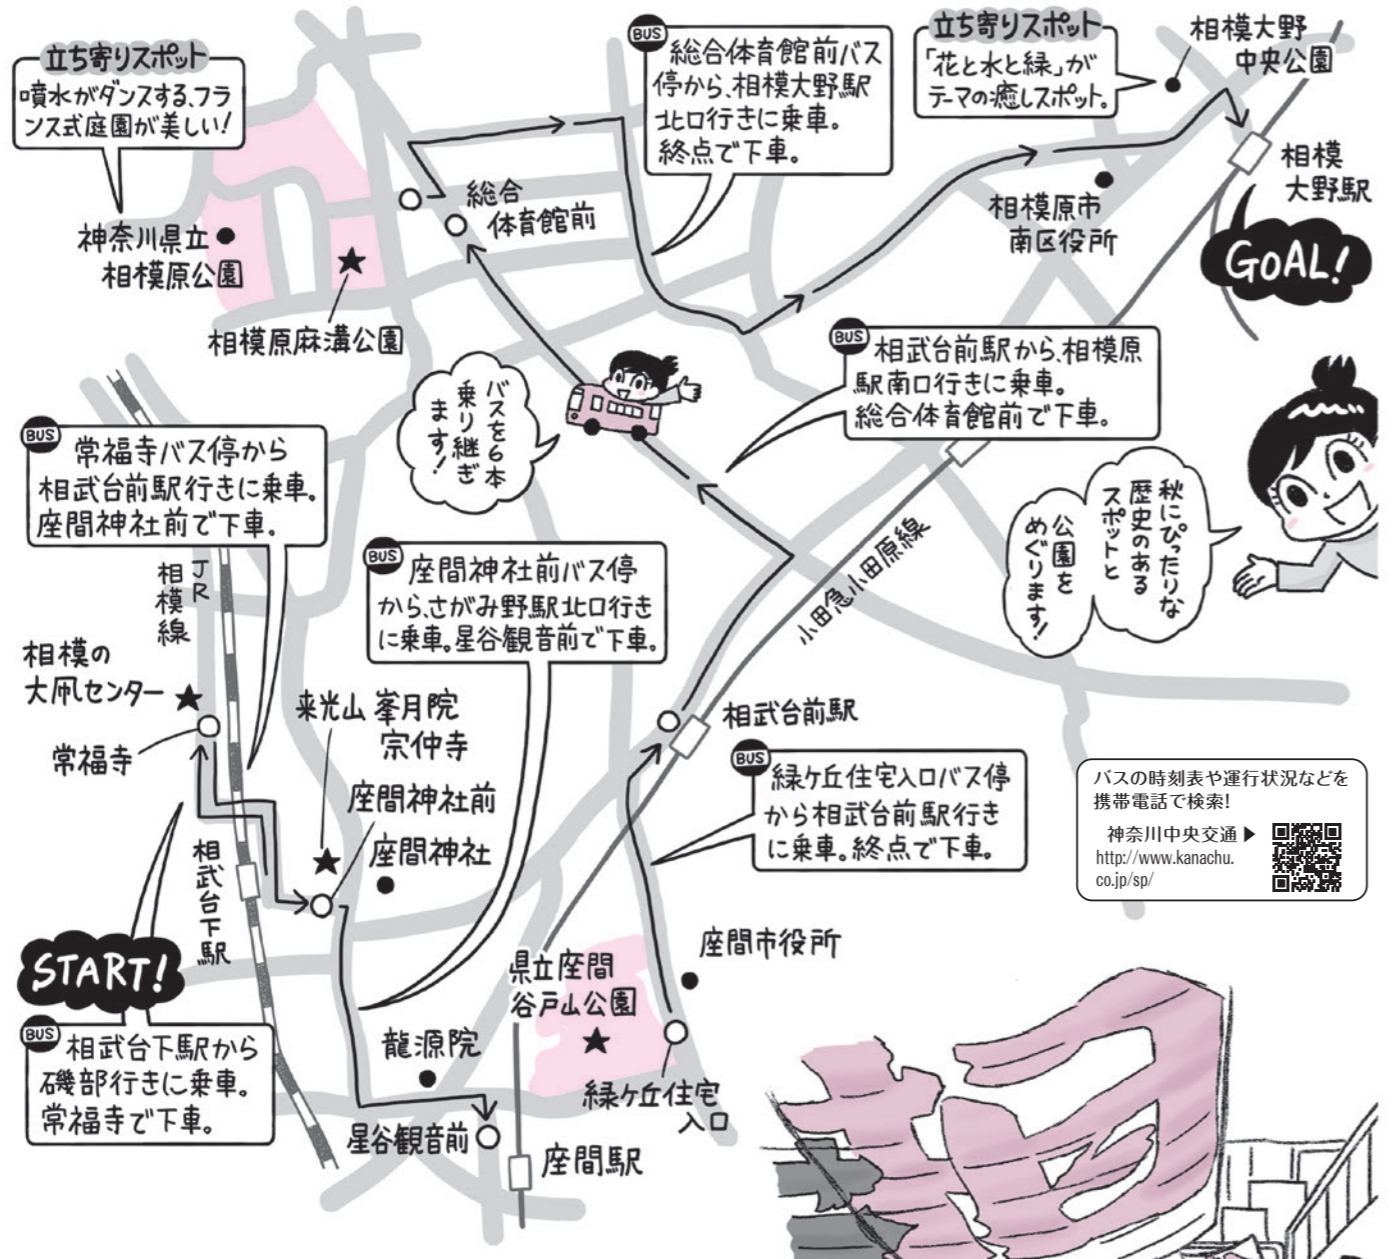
立ち寄りスポット
噴水がダンスする、フランス式庭園が美しい!

神奈川県立相模原公園

相模原麻溝公園

BUS
総合体育館前バス停から、相模大野駅北口行きに乗車。終点で下車。

総合体育館前

立ち寄りスポット
「花と水と緑」がテーマの癒しスポット。

相模大野中央公園

相模大野駅

相模原市南区役所

GOAL!

BUS
相武台前駅から、相模原駅南口行きに乗車。総合体育館前で下車。

バスを6本乗り継ぎます!

秋にぴったりな歴史のあるスポットと公園をめぐります!

BUS
常福寺バス停から相武台前駅行きに乗車。座間神社前で下車。

JR相模線

相模の大凧センター

常福寺

BUS
座間神社前バス停から、さがみ野駅北口行きに乗車。星谷観音前で下車。

小田急小田原線

来光山 峯月院 宗仲寺

座間神社前

座間神社

相武台前駅

BUS
緑ケ丘住宅入口バス停から相武台前駅行きに乗車。終点で下車。

バスの時刻表や運行状況などを携帯電話で検索!
神奈川中央交通 ▶
http://www.kanachu.co.jp/sp/

相武台下駅

START!

BUS
相武台下駅から磯部行きに乗車。常福寺で下車。

県立座間谷戸山公園

座間市役所

龍源院

緑ケ丘住宅入口

星谷観音前

座間駅